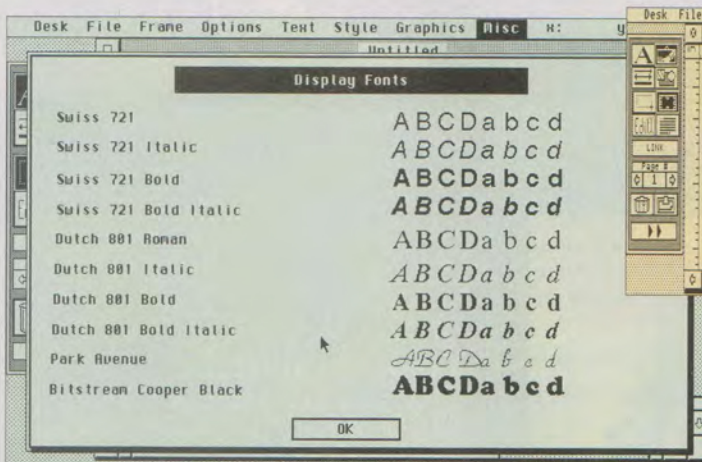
Desk File Frame Options Text Style Graphics Misc x: y

Untitled

Display Fonts

| | |
|---|---|
| Swiss 721 | ABCDabcd |
| Swiss 721 Italic | ABCDabcd |
| Swiss 721 Bold | ABCDabcd |
| Swiss 721 Bold Italic | ABCDabcd |
| Dutch 801 Roman | ABCDabcd |
| Dutch 801 Italic | ABCDabcd |
| Dutch 801 Bold | ABCDabcd |
| Dutch 801 Bold Italic | ABCDabcd |
| Park Avenue | ABCDabcd |
| Bitstream Cooper Black | ABCDabcd |

OK

Desk File

LINK

Page #

1